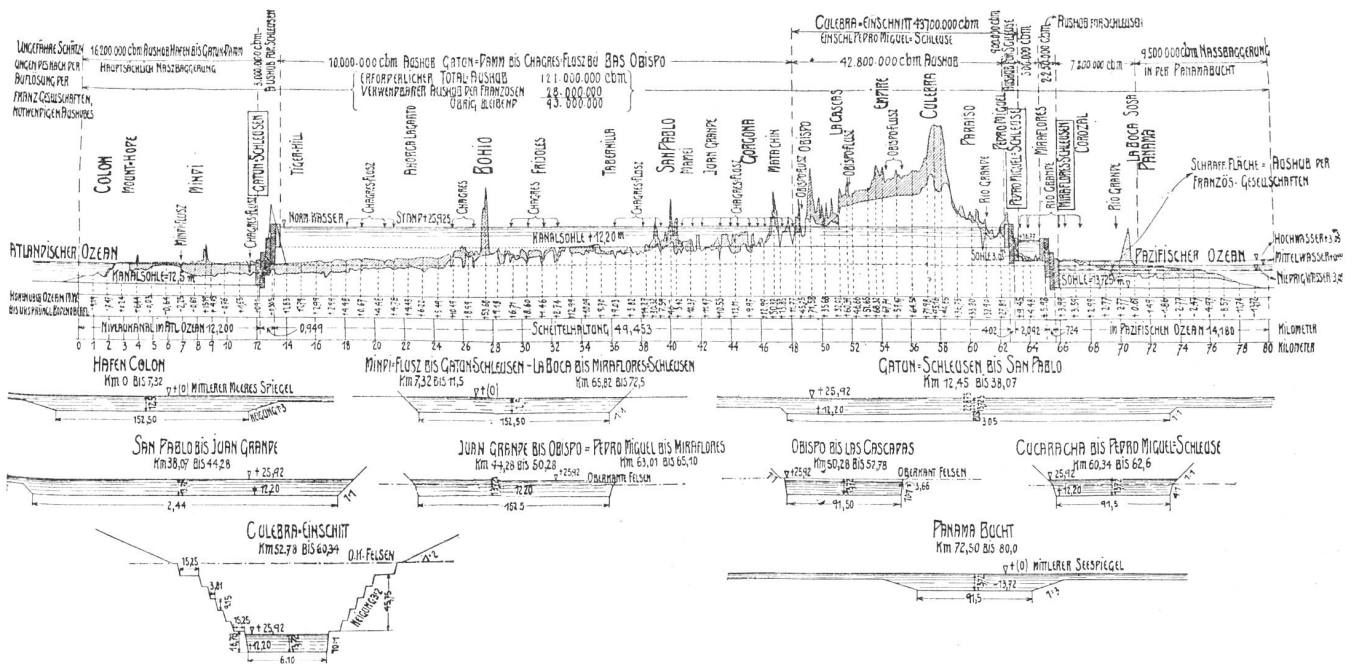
UNGEFÄHRE SCHÄTZUNGEN BIS NACH DER AUFLÖSUNG DER FRANZ. GESELLSCHAFTEN NOTWENDIGEN AUSHUBES

16.200.000 cbm AUSHUB HAFEN BIS GATUN-DAMM
HAUPTSÄCHLICH NASZBAGGERUNG

3.000.000 cbm AUSHUB BIS SCHLEUSEN

10.000.000 cbm AUSHUB GATUN-DAMM BIS CHAGRES-FLUSZ BEI BAS OBISPO

ERFORDERLICHER TOTAL-AUSHUB 121.000.000 cbm
VERWENDBARER AUSHUB DER FRANZOSEN 28.000.000
ÜBRIG BLEIBEND 93.000.000

CULEBRA-EINSCHNITT 43.700.000 cbm
EINSCHL. PEDRO MIGUEL-SCHLEUSE

42.800.000 cbm AUSHUB

920.000 cbm

500.000 cbm

AUSHUB FÜR SCHLEUSEN

22.000.000 cbm

7.200.000 cbm

9.500.000 cbm NASSBAGGERUNG IN DER PANAMABUCHT

COLON
MOUNT-HOPE
MINDI
MINDI-FLUSZ
CHAGRES-FLUSZ
GATUN-SCHLEUSEN
TIGERHILL
NORM. WASSER
CHAGRES-FLUSZ
AHORCA LAGARTO
STAU +25,92
CHAGRES
BOHIO
CHAGRES
FRIJOLES
TABERNILLA
CHAGRES-FLUSZ
SAN PABLO
MAMEI
JUAN GRANDE
GORGONA
CHAGRES-FLUSZ
MATACHIN
OBISPO-FLUSZ
OBISPO
LAS CASCADAS
OBISPO-FLUSZ
EMPIRE
OBISPO-FLUSZ
CULEBRA
PARAISO
RIO GRANDE
PEDRO MIGUEL
PEDRO MIGUEL-SCHLEUSE
MIRAFLORES
RIO GRANDE
MIRAFLORES-SCHLEUSEN
COROZAL
RIO GRANDE
LA BOCA SOSA
PANAMA
SCHRAFF. FLÄCHE = AUSHUB DER FRANZÖS. GESELLSCHAFTEN

ATLANTISCHER OZEAN
KANALSOHLE -12,5 m
KANALSOHLE +12,20 m
SOHLE -3,05
SOHLE -13,25
PAZIFISCHER OZEAN
HOCHWASSER +3,3
MITTELWASSER ±0,00
NIEDRIGWASSER -3,2

HÖHEN ÜBER OZEAN M.W. BIS URSPRÜNGL. BODENOBERFL.

NIVEAUKANAL IM ATL. OZEAN 12,200
0,949
SCHEITELHALTUNG 49,453
402
2,092
724
IN PAZIFISCHEN OZEAN 14,180
KILOMETER

0 1 2 3 4 5 6 7 8 9 10 12 14 16 18 20 22 24 26 28 30 32 34 36 38 40 42 44 46 48 50 52 54 56 58 60 62 64 66 68 70 72 74 76 78 80 KILOMETER

HAFEN COLON
Km 0 BIS 7,32
▽+(0) MITTLERER MEERES SPIEGEL
NEIGUNG 1:3
152,50

MINDI-FLUSZ BIS GATUN-SCHLEUSEN - LA BOCA BIS MIRAFLORES-SCHLEUSEN
Km 7,32 BIS 11,5
Km 65,82 BIS 72,5
▽+(0)
1:1

GATUN-SCHLEUSEN BIS SAN PABLO
Km 12,45 BIS 38,07
▽+25,92
+12,20
305
1:1

SAN PABLO BIS JUAN GRANDE
Km 38,07 BIS 44,28
▽+25,92
+12,20
2,44
1:1

JUAN GRANDE BIS OBISPO - PEDRO MIGUEL BIS MIRAFLORES
Km 44,28 BIS 50,28
Km 63,01 BIS 65,10
▽+25,92
OBERKANTE FELSEN
12,20
152,5

OBISPO BIS LAS CASCADAS
Km 50,28 BIS 57,78
▽+25,92
OBERKANT FELSEN
3,66
91,50

CUCARACHA BIS PEDRO MIGUEL-SCHLEUSE
Km 60,34 BIS 62,6
▽+25,92
+12,20
91,5

CULEBRA-EINSCHNITT
Km 52,78 BIS 60,34
O.K. FELSEN
1:2
15,25
3,81
15,25
▽+25,92
+12,20
6,10
NEIGUNG 1:2

PANAMA BUCHT
Km 72,50 BIS 80,0
▽+(0) MITTLERER SEESPIEGEL
-13,72
91,5
1:3